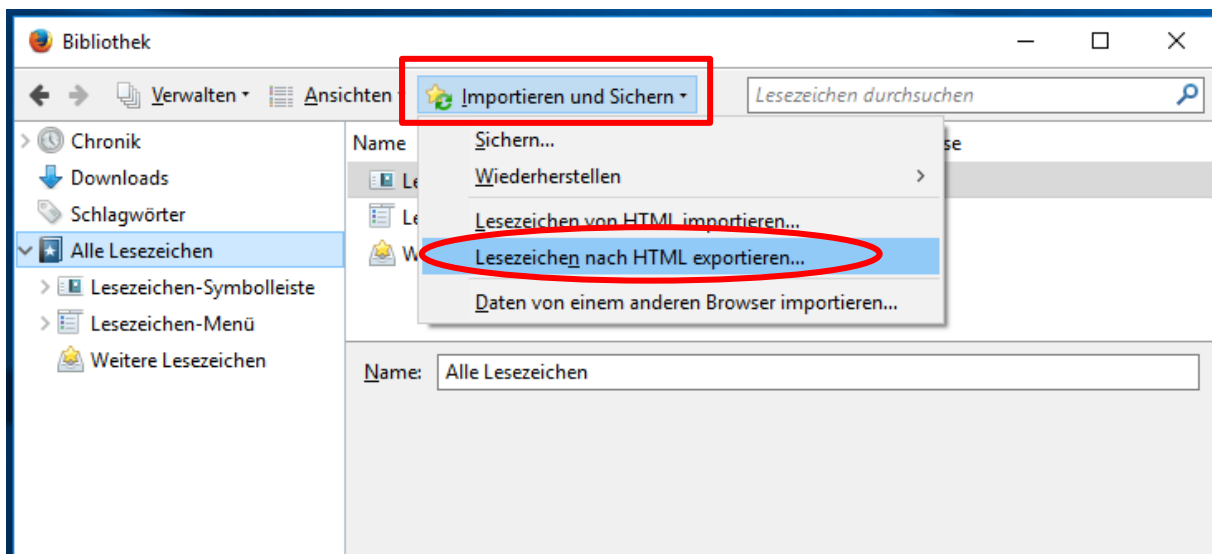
Bibliothek

Verwalten Ansichten Importieren und Sichern

Lesezeichen durchsuchen

Chronik
Downloads
Schlagwörter
Alle Lesezeichen
Lesezeichen-Symbolleiste
Lesezeichen-Menü
Weitere Lesezeichen

Name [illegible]se

Le
Le
W

Sichern...
Wiederherstellen
Lesezeichen von HTML importieren...
Lesezeichen nach HTML exportieren...
Daten von einem anderen Browser importieren...

Name: Alle Lesezeichen